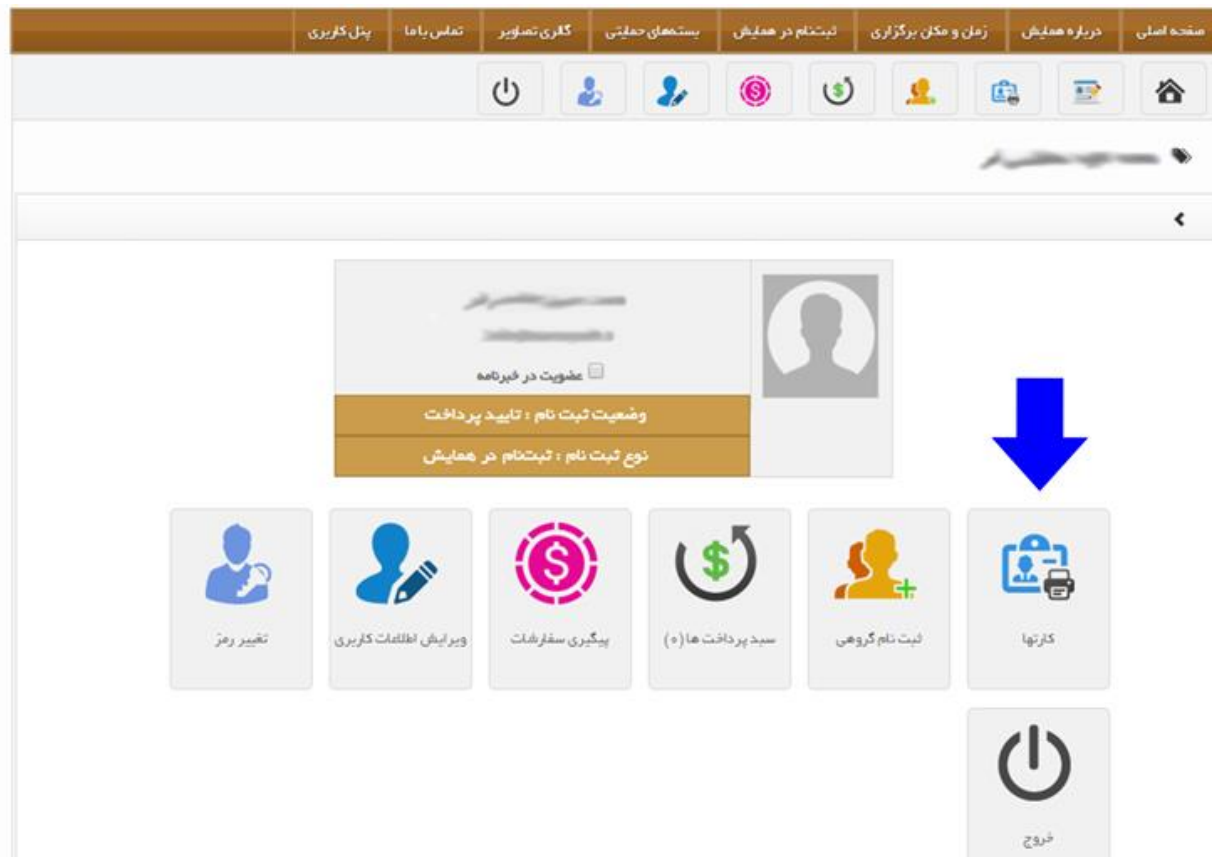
صفحه اصلی | درباره همایش | زمان و مکان برگزاری | ثبت‌نام در همایش | بسته‌های حمایتی | گالری تصاویر | تماس با ما | پنل کاربری

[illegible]

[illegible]
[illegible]
عضویت در خبرنامه
وضعیت ثبت نام : تایید پرداخت
نوع ثبت نام : ثبت‌نام در همایش

کارتها
ثبت نام گروهی
سبد پرداخت ها (۰)
پیگیری سفارشات
ویرایش اطلاعات کاربری
تغییر رمز
خروج